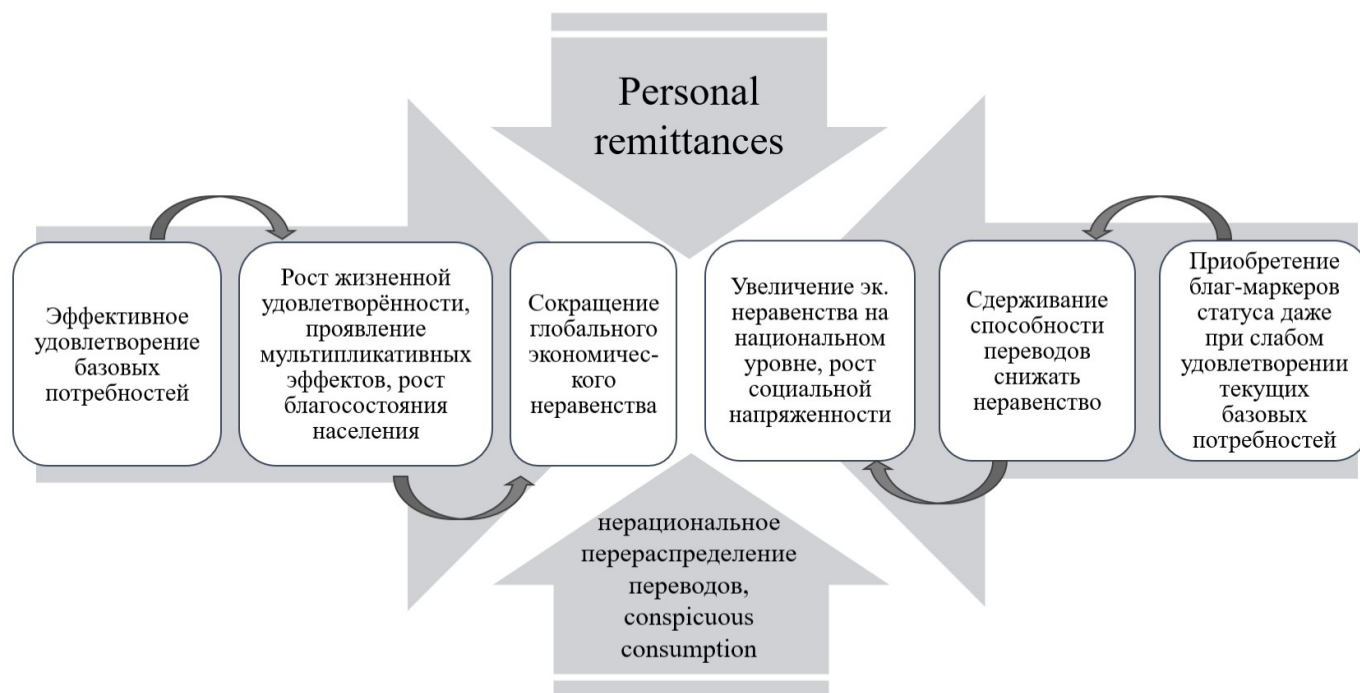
Personal remittances

Эффективное удовлетворение базовых потребностей

Рост жизненной удовлетворённости, проявление мультипликативных эффектов, рост благосостояния населения

Сокращение глобального экономического неравенства

Увеличение эк. неравенства на национальном уровне, рост социальной напряженности

Сдерживание способности переводов снижать неравенство

Приобретение благ-маркеров статуса даже при слабом удовлетворении текущих базовых потребностей

нерациональное перераспределение переводов, conspicuous consumption